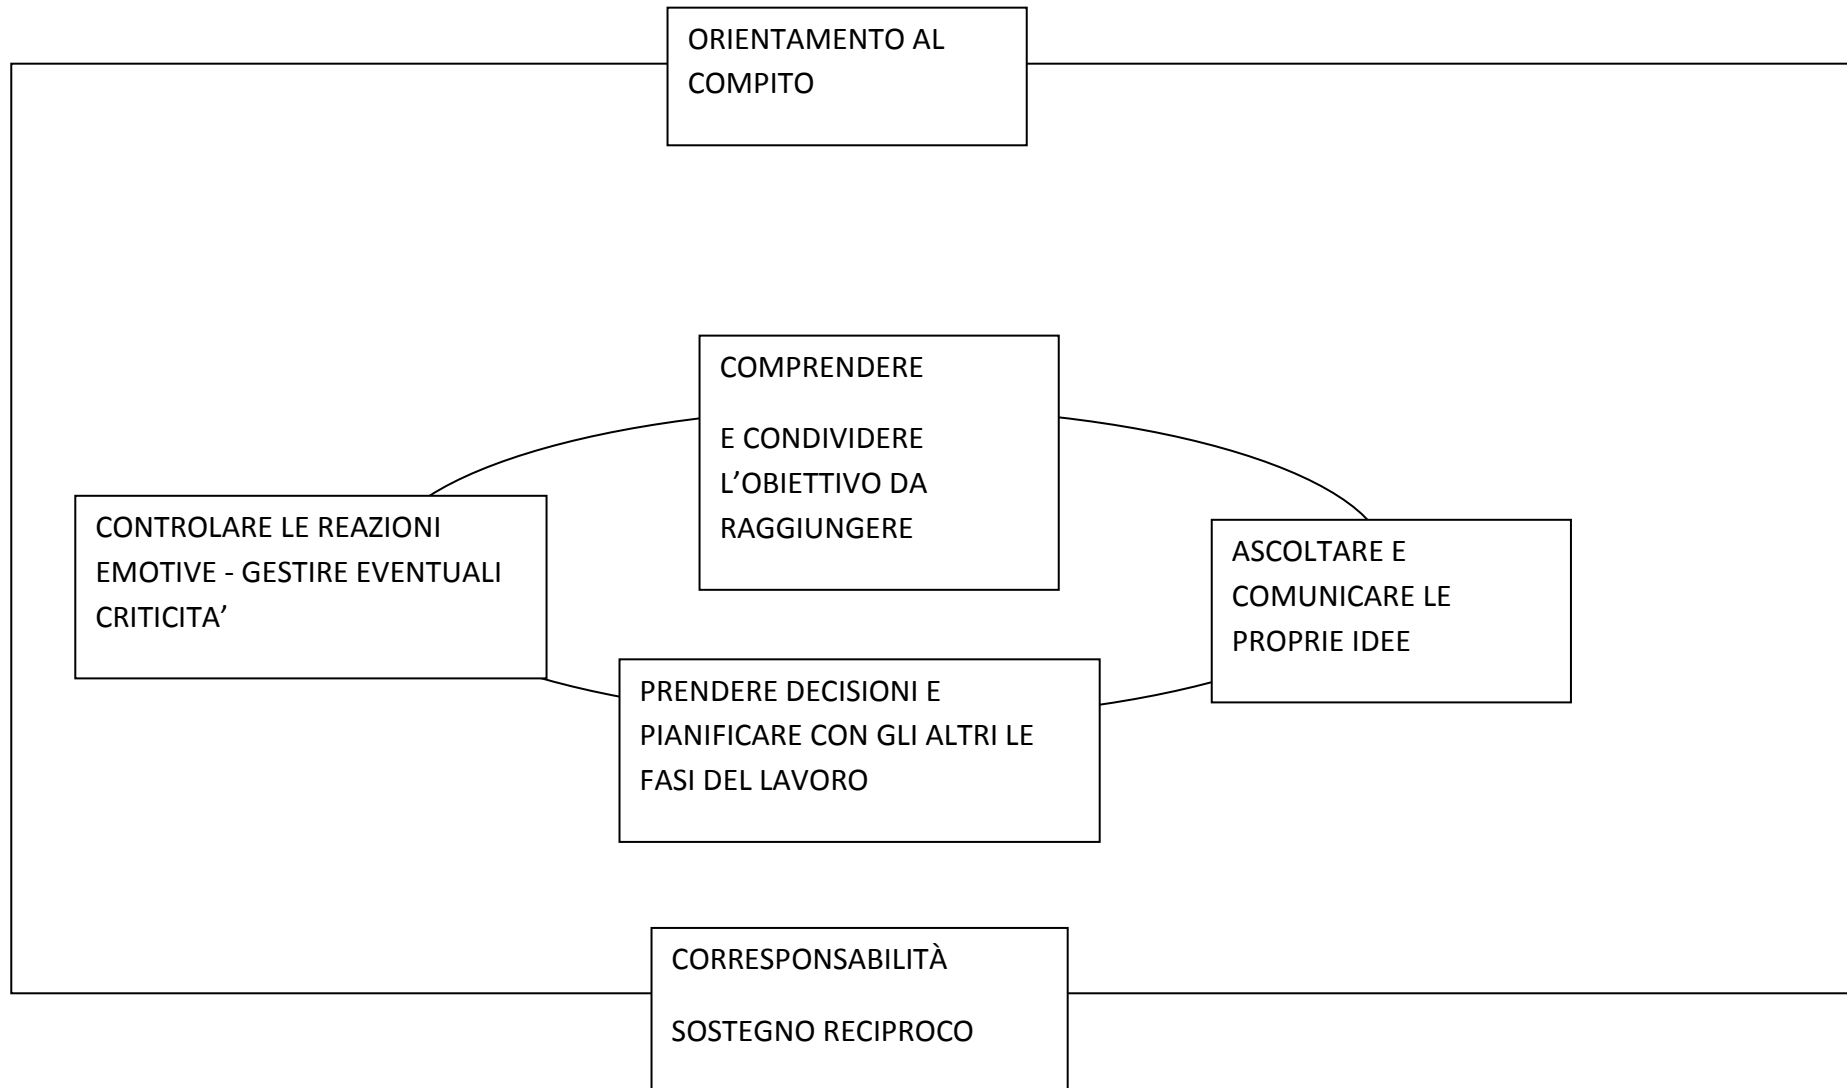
ORIENTAMENTO AL COMPITO

COMPRENDERE

E CONDIVIDERE L’OBIETTIVO DA RAGGIUNGERE

CONTROLARE LE REAZIONI EMOTIVE - GESTIRE EVENTUALI CRITICITA’

ASCOLTARE E COMUNICARE LE PROPRIE IDEE

PRENDERE DECISIONI E PIANIFICARE CON GLI ALTRI LE FASI DEL LAVORO

CORRESPONSABILITÀ

SOSTEGNO RECIPROCO